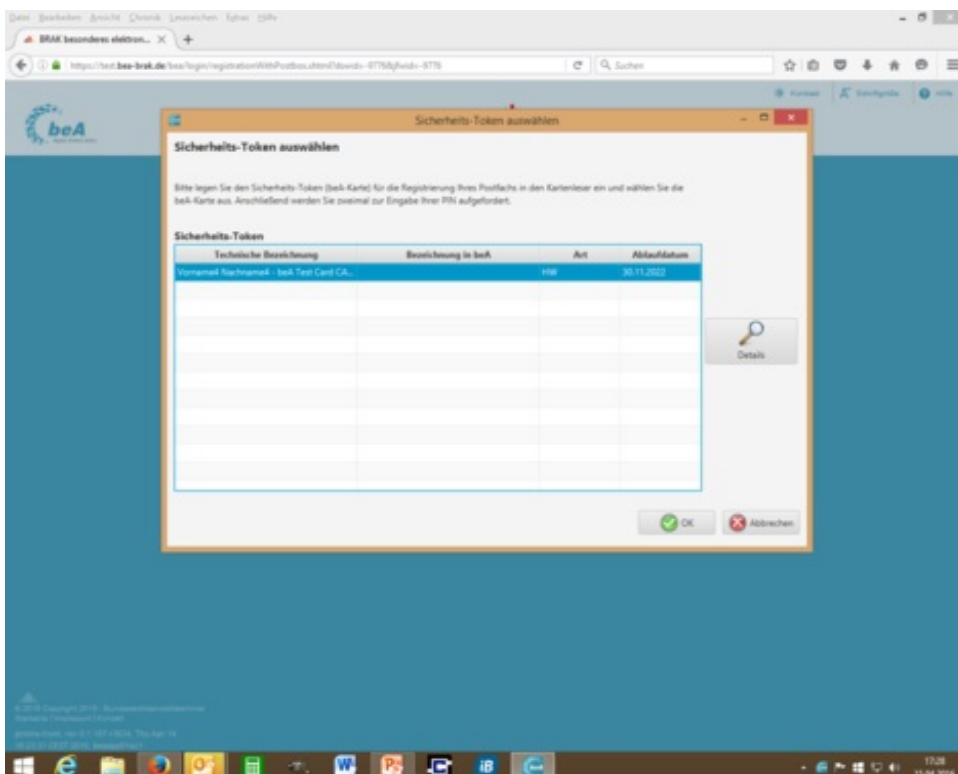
Datei Bearbeiten Ansicht Chronik Lesezeichen Extras Hilfe

BRAK besonderes elektron... ×

https://test.bea-brak.de/bea/login/registrationWithPostbox.xhtml?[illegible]

Suchen

Kontakt | Schriftgröße | Hilfe

beA

Sicherheits-Token auswählen

Sicherheits-Token auswählen

Bitte legen Sie den Sicherheits-Token (beA-Karte) für die Registrierung Ihres Postfachs in den Kartenleser ein und wählen Sie die beA-Karte aus. Anschließend werden Sie zweimal zur Eingabe Ihrer PIN aufgefordert.

Sicherheits-Token

| Technische Bezeichnung | Bezeichnung in beA | Art | Ablaufdatum |
|---|---|---|---|
| Vorname4 Nachname4 - beA Test Card CA... | | HW | 30.11.2022 |

Details

OK

Abbrechen

© 2016 Copyright 2016 · Bundesrechtsanwaltskammer
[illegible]

17:28
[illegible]